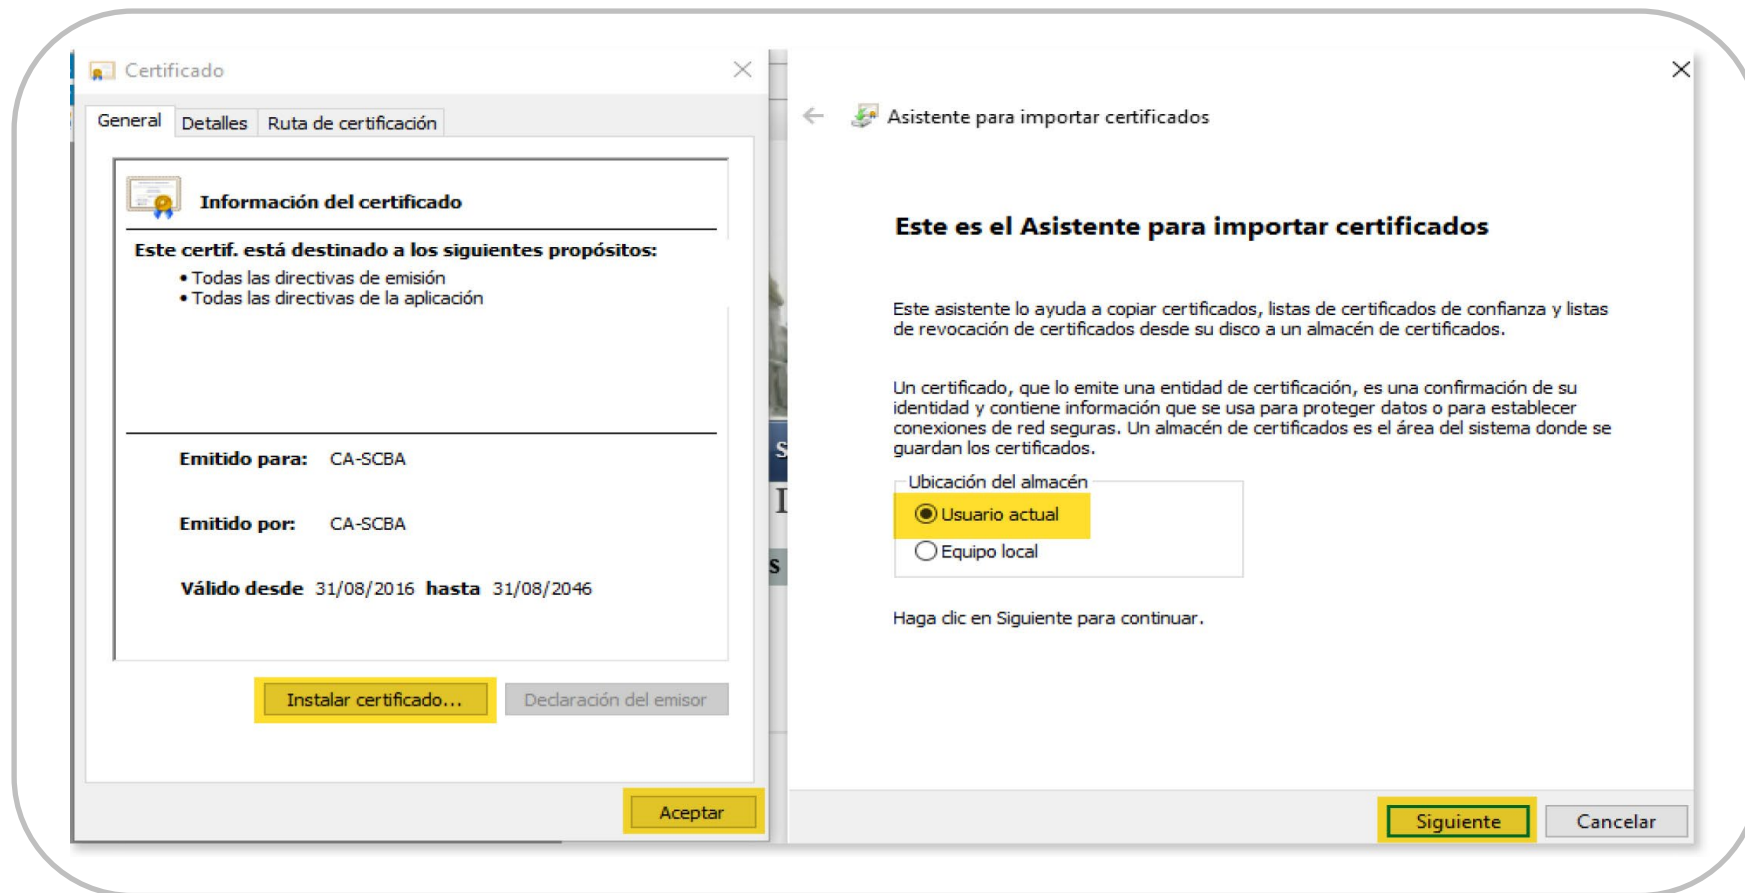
Certificado

General | Detalles | Ruta de certificación

Información del certificado

Este certif. está destinado a los siguientes propósitos:
• Todas las directivas de emisión
• Todas las directivas de la aplicación

Emitido para: CA-SCBA

Emitido por: CA-SCBA

Válido desde 31/08/2016 hasta 31/08/2046

Instalar certificado... | Declaración del emisor

Aceptar

Asistente para importar certificados

Este es el Asistente para importar certificados

Este asistente lo ayuda a copiar certificados, listas de certificados de confianza y listas de revocación de certificados desde su disco a un almacén de certificados.

Un certificado, que lo emite una entidad de certificación, es una confirmación de su identidad y contiene información que se usa para proteger datos o para establecer conexiones de red seguras. Un almacén de certificados es el área del sistema donde se guardan los certificados.

Ubicación del almacén
Usuario actual
Equipo local

Haga clic en Siguiente para continuar.

Siguiente | Cancelar